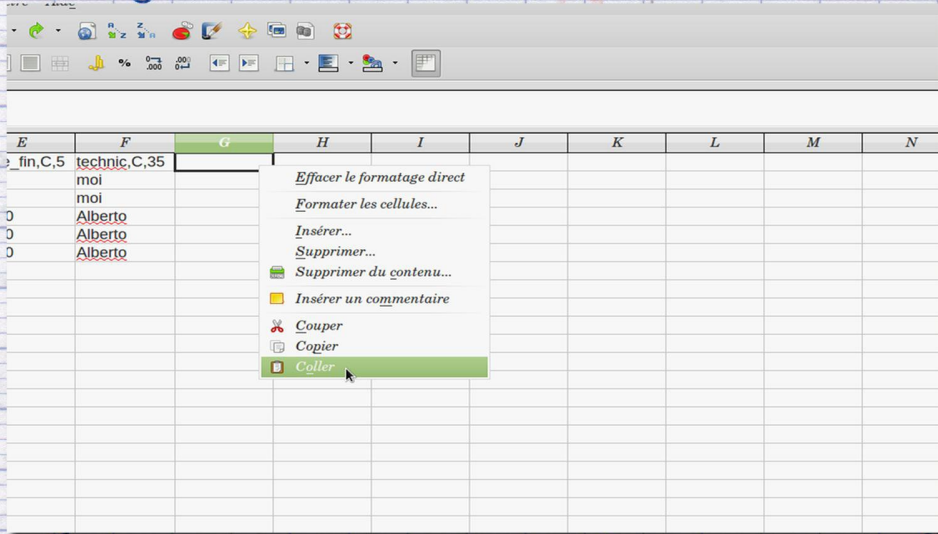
| E | F | G | H | I | J | K | L | M | N |
|---|---|---|---|---|---|---|---|---|---|
| e_fin,C,5 | technic,C,35 | | | | | | | | |
| | moi | | | | | | | | |
| | moi | | | | | | | | |
| 0 | Alberto | | | | | | | | |
| 0 | Alberto | | | | | | | | |
| 0 | Alberto | | | | | | | | |

Effacer le formatage direct
Formater les cellules...
Insérer...
Supprimer...
Supprimer du contenu...
Insérer un commentaire
Couper
Copier
Coller